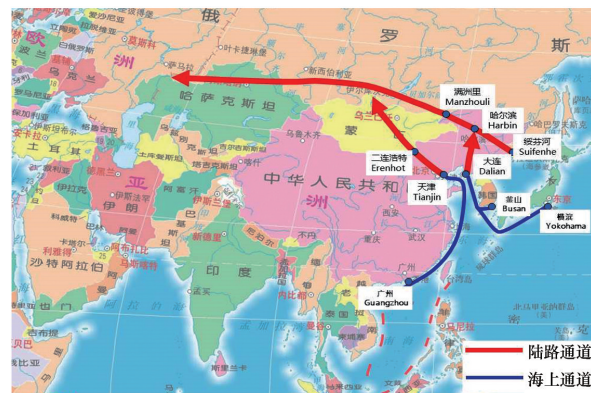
俄
罗
斯
欧
洲
莫斯科
哈萨克斯坦
乌兰巴托
蒙
满洲里
Manzhouli
哈尔滨
Harbin
绥芬河
Suifenhe
二连浩特
Erenhot
大连
Dalian
天津
Tianjin
釜山
Busan
横滨
Yokohama
中华人民共和国
亚
洲
土耳其
伊朗
伊拉克
沙特阿拉伯
印度
广州
Guangzhou
新加坡
陆路通道
海上通道